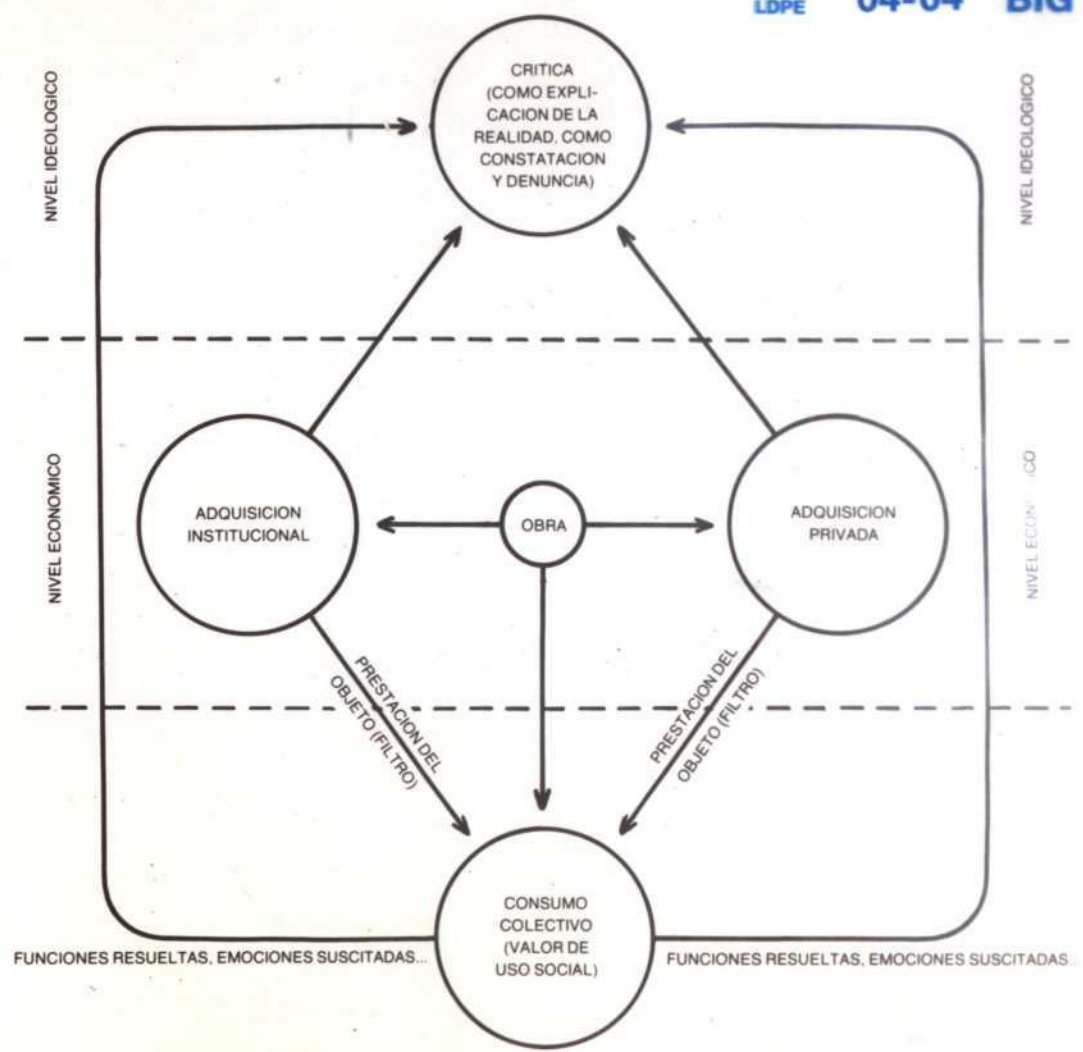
LDPE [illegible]-04 BIG

NIVEL IDEOLOGICO

CRITICA (COMO EXPLICACION DE LA REALIDAD, COMO CONSTATACION Y DENUNCIA)

NIVEL IDEOLOGICO

NIVEL ECONOMICO

ADQUISICION INSTITUCIONAL

OBRA

ADQUISICION PRIVADA

NIVEL ECON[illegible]CO

PRESTACION DEL OBJETO (FILTRO)

PRESTACION DEL OBJETO (FILTRO)

CONSUMO COLECTIVO (VALOR DE USO SOCIAL)

FUNCIONES RESUELTAS, EMOCIONES SUSCITADAS...

FUNCIONES RESUELTAS, EMOCIONES SUSCITADAS...